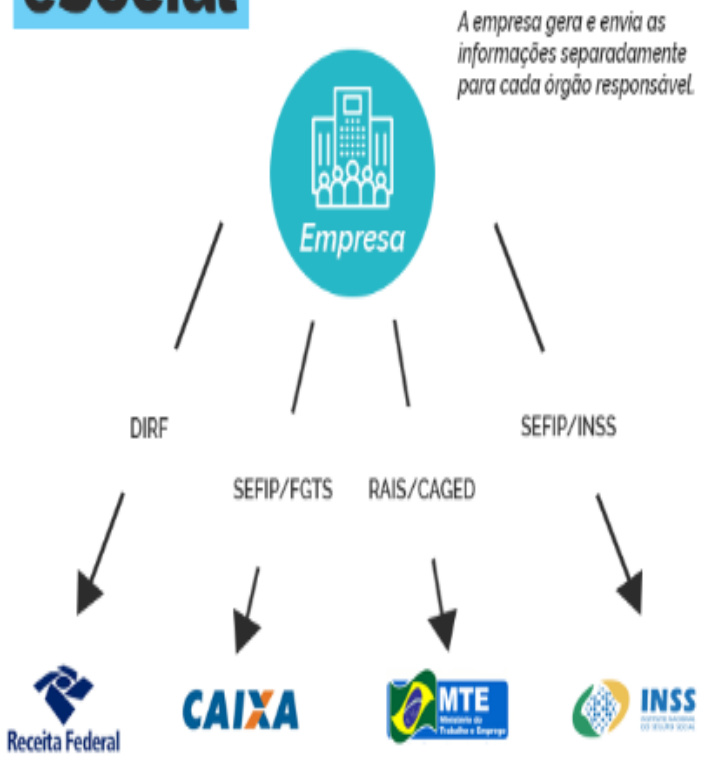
eSocial

A empresa gera e envia as informações separadamente para cada órgão responsável.

Empresa

DIRF

SEFIP/FGTS

RAIS/CAGED

SEFIP/INSS

Receita Federal

CAIXA

MTE
Ministério do Trabalho e Emprego

INSS
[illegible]